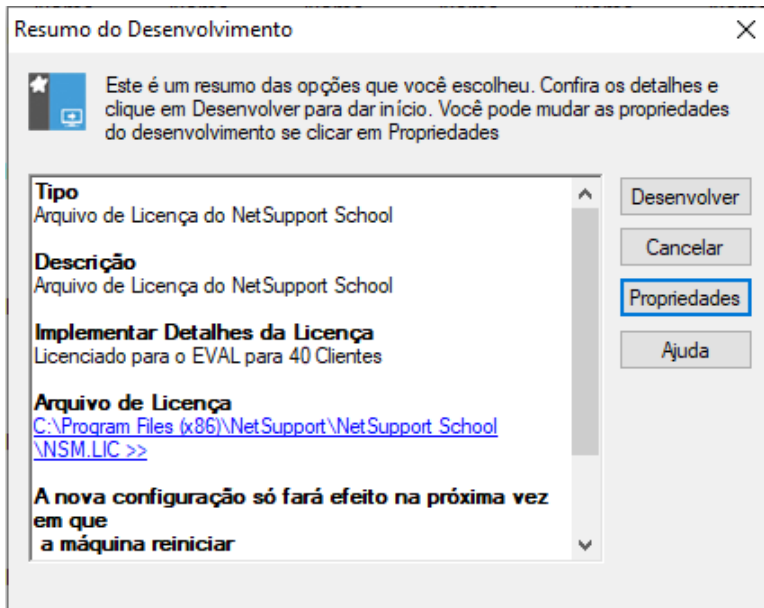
Resumo do Desenvolvimento

Este é um resumo das opções que você escolheu. Confira os detalhes e clique em Desenvolver para dar início. Você pode mudar as propriedades do desenvolvimento se clicar em Propriedades

Tipo
Arquivo de Licença do NetSupport School

Descrição
Arquivo de Licença do NetSupport School

Implementar Detalhes da Licença
Licenciado para o EVAL para 40 Clientes

Arquivo de Licença
C:\Program Files (x86)\NetSupport\NetSupport School \NSM.LIC >>

A nova configuração só fará efeito na próxima vez em que
a máquina reiniciar

Desenvolver
Cancelar
Propriedades
Ajuda